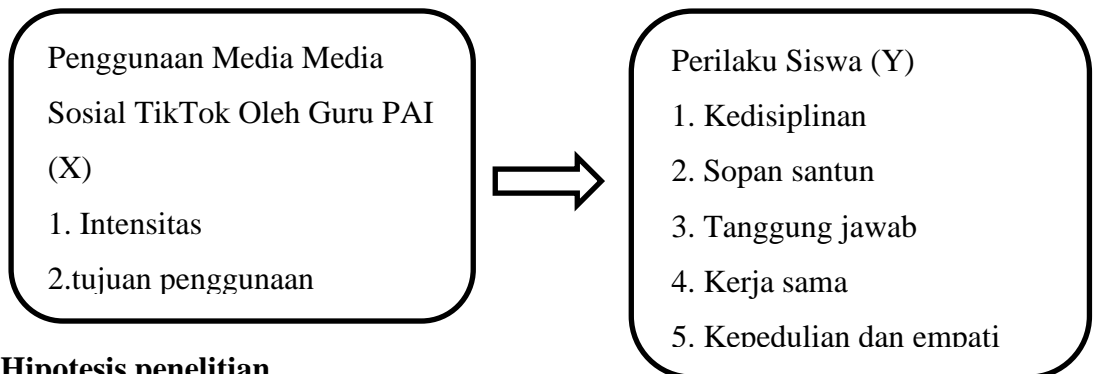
Penggunaan Media Media Sosial TikTok Oleh Guru PAI (X)

1. Intensitas

2.tujuan penggunaan

Perilaku Siswa (Y)

1. Kedisiplinan

2. Sopan santun

3. Tanggung jawab

4. Kerja sama

5. Kepedulian dan empati

Hipotesis penelitian